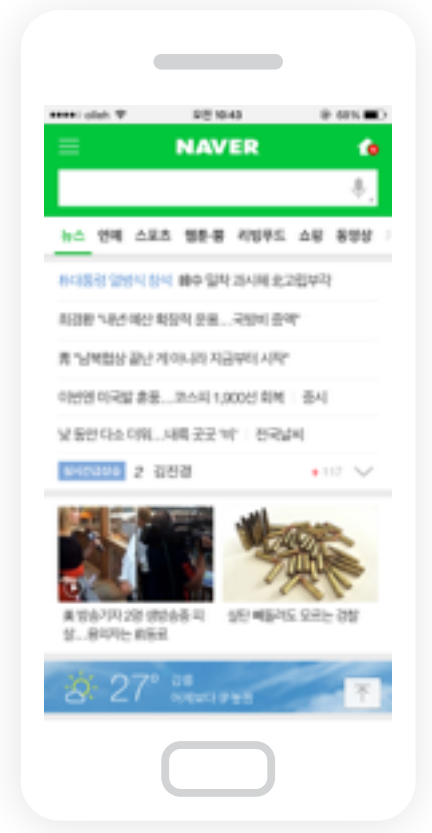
●●●●○ olleh 오전 10:43 68%

NAVER

뉴스 연예 스포츠 웹툰·툰 리빙푸드 쇼핑 동영상

朴대통령 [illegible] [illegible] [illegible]

최경환 "내년 예산 확장적 운용…국방비 증액"

靑 "남북협상 끝난 게 아니라 지금부터 시작"

이번엔 미국발 훈풍…코스피 1,900선 회복 | 증시

낮 동안 다소 더워…내륙 곳곳 '비' | 전국날씨

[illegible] 2 김진경 117

美 방송기자 2명 생방송중 피살…용의자는 前동료

실탄 빼돌려도 모르는 경찰

27° 강릉 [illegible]